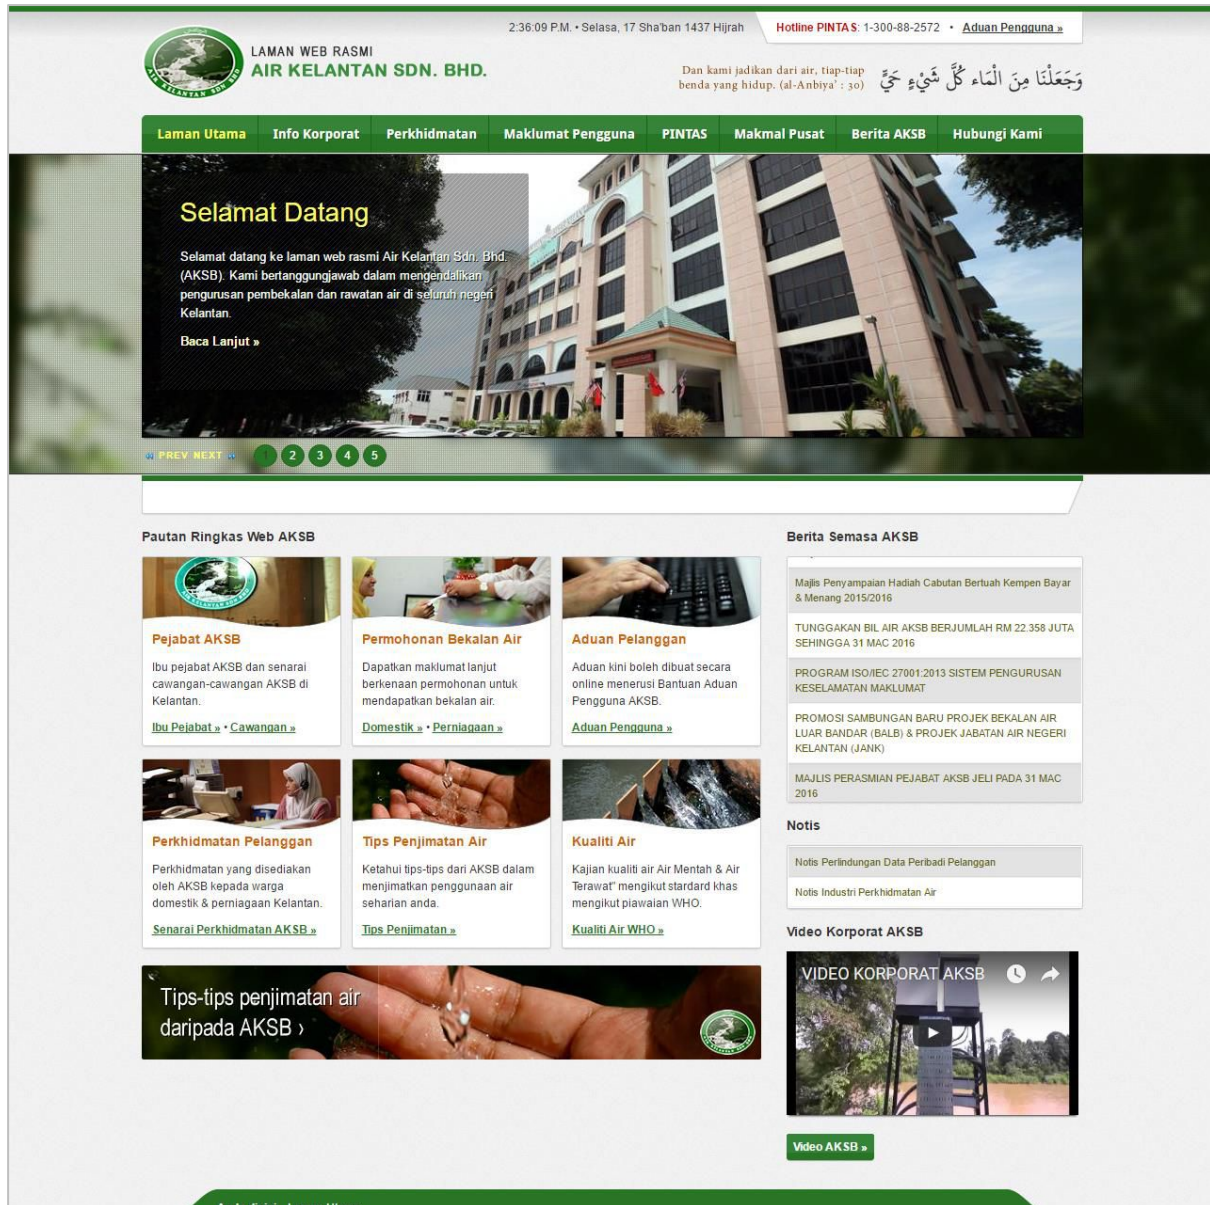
2:36:09 P.M. • Selasa, 17 Sha'ban 1437 Hijrah

Hotline PINTAS: 1-300-88-2572 • Aduan Pengguna »

LAMAN WEB RASMI
AIR KELANTAN SDN. BHD.

Dan kami jadikan dari air, tiap-tiap benda yang hidup. (al-Anbiya' : 30)

وَجَعَلْنَا مِنَ الْمَاءِ كُلَّ شَيْءٍ حَيٍّ

Laman Utama | Info Korporat | Perkhidmatan | Maklumat Pengguna | PINTAS | Makmal Pusat | Berita AKSB | Hubungi Kami

Selamat Datang

Selamat datang ke laman web rasmi Air Kelantan Sdn. Bhd. (AKSB). Kami bertanggungjawab dalam mengendalikan pengurusan pembekalan dan rawatan air di seluruh negeri Kelantan.

Baca Lanjut »

« PREV NEXT » 1 2 3 4 5

Pautan Ringkas Web AKSB

Pejabat AKSB
Ibu pejabat AKSB dan senarai cawangan-cawangan AKSB di Kelantan.
Ibu Pejabat » • Cawangan »

Permohonan Bekalan Air
Dapatkan maklumat lanjut berkenaan permohonan untuk mendapatkan bekalan air.
Domestik » • Perniagaan »

Aduan Pelanggan
Aduan kini boleh dibuat secara online menerusi Bantuan Aduan Pengguna AKSB.
Aduan Pengguna »

Perkhidmatan Pelanggan
Perkhidmatan yang disediakan oleh AKSB kepada warga domestik & perniagaan Kelantan.
Senarai Perkhidmatan AKSB »

Tips Penjimatan Air
Ketahui tips-tips dari AKSB dalam menjimatkan penggunaan air seharian anda.
Tips Penjimatan »

Kualiti Air
Kajian kualiti air Air Mentah & Air Terawat" mengikut stardard khas mengikut piawaian WHO.
Kualiti Air WHO »

Tips-tips penjimatan air daripada AKSB ›

Berita Semasa AKSB

Majlis Penyampaian Hadiah Cabutan Bertuah Kempen Bayar & Menang 2015/2016

TUNGGAKAN BIL AIR AKSB BERJUMLAH RM 22.358 JUTA SEHINGGA 31 MAC 2016

PROGRAM ISO/IEC 27001:2013 SISTEM PENGURUSAN KESELAMATAN MAKLUMAT

PROMOSI SAMBUNGAN BARU PROJEK BEKALAN AIR LUAR BANDAR (BALB) & PROJEK JABATAN AIR NEGERI KELANTAN (JANK)

MAJLIS PERASMIAN PEJABAT AKSB JELI PADA 31 MAC 2016

Notis

Notis Perlindungan Data Peribadi Pelanggan

Notis Industri Perkhidmatan Air

Video Korporat AKSB

VIDEO KORPORAT AKSB

Video AKSB »